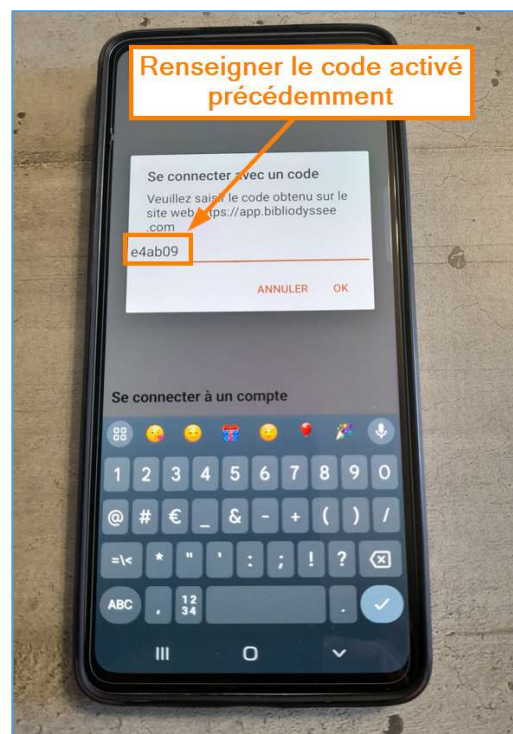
Renseigner le code activé précédemment

Se connecter avec un code

Veuillez saisir le code obtenu sur le site web https://app.bibliodyssee.com

e4ab09

ANNULER OK

Se connecter à un compte

1 2 3 4 5 6 7 8 9 0
@ # € _ & - + ( ) /
=\< * " ' : ; ! ?
ABC , 12 34 .